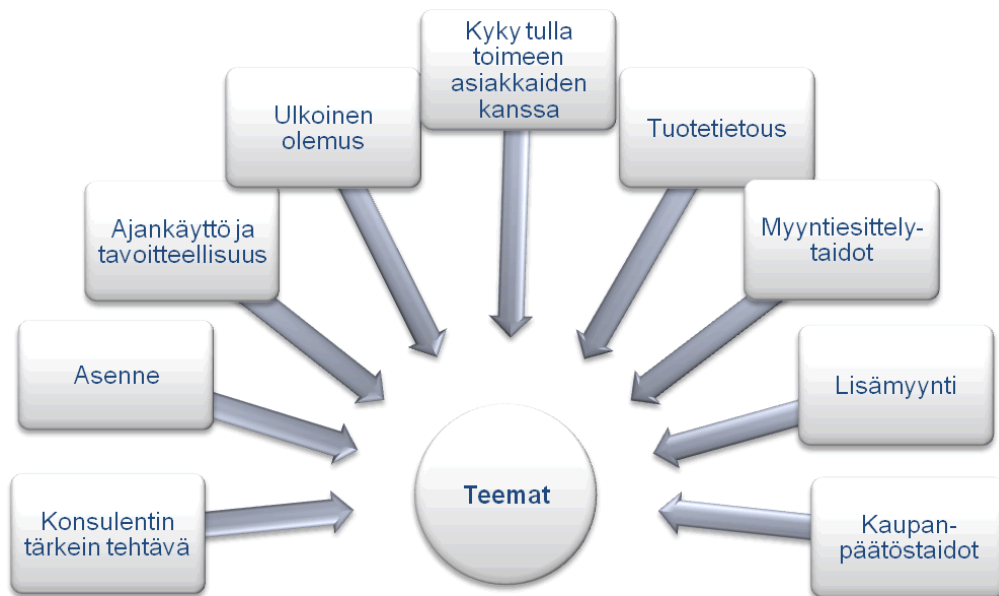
Konsulentin tärkein tehtävä

Asenne

Ajankäyttö ja tavoitteellisuus

Ulkoinen olemus

Kyky tulla toimeen asiakkaiden kanssa

Tuotetietous

Myyntiesittely-taidot

Lisämyynti

Kaupan-päätöstaidot

Teemat